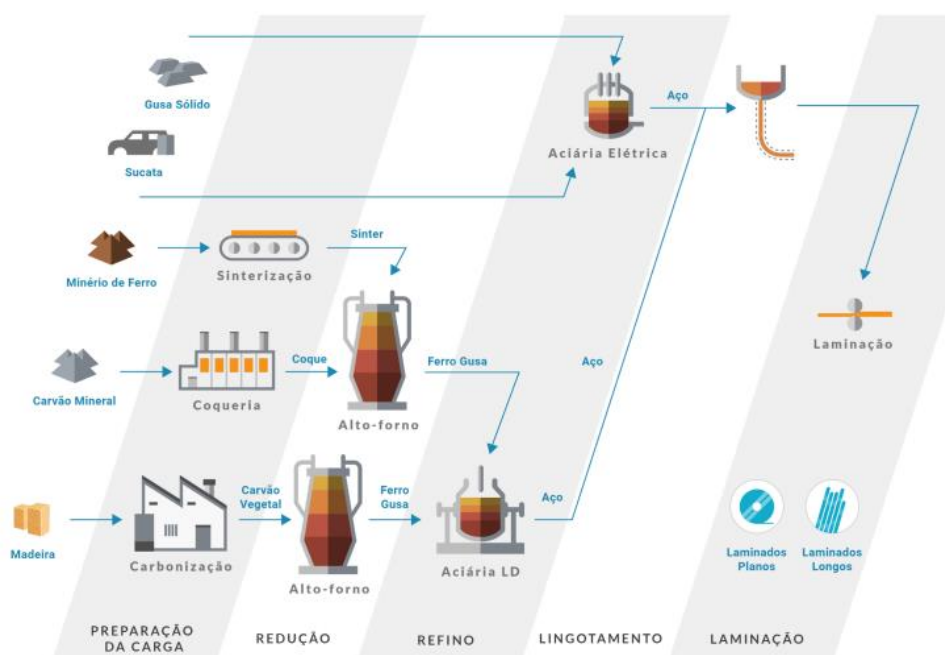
Gusa Sólido

Sucata

Aciária Elétrica

Aço

Minério de Ferro

Sinterização

Sinter

Carvão Mineral

Coqueria

Coque

Alto-forno

Ferro Gusa

Aço

Laminação

Madeira

Carbonização

Carvão Vegetal

Alto-forno

Ferro Gusa

Aciária LD

Aço

Laminados Planos

Laminados Longos

PREPARAÇÃO DA CARGA

REDUÇÃO

REFINO

LINGOTAMENTO

LAMINAÇÃO